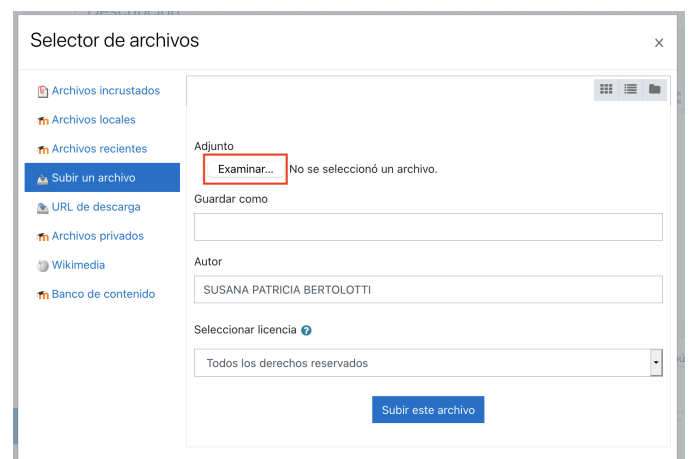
Selector de archivos

×

Archivos incrustados
Archivos locales
Archivos recientes
Subir un archivo
URL de descarga
Archivos privados
Wikimedia
Banco de contenido

Adjunto
Examinar... No se seleccionó un archivo.

Guardar como

Autor
SUSANA PATRICIA BERTOLOTTI

Seleccionar licencia

Todos los derechos reservados

Subir este archivo